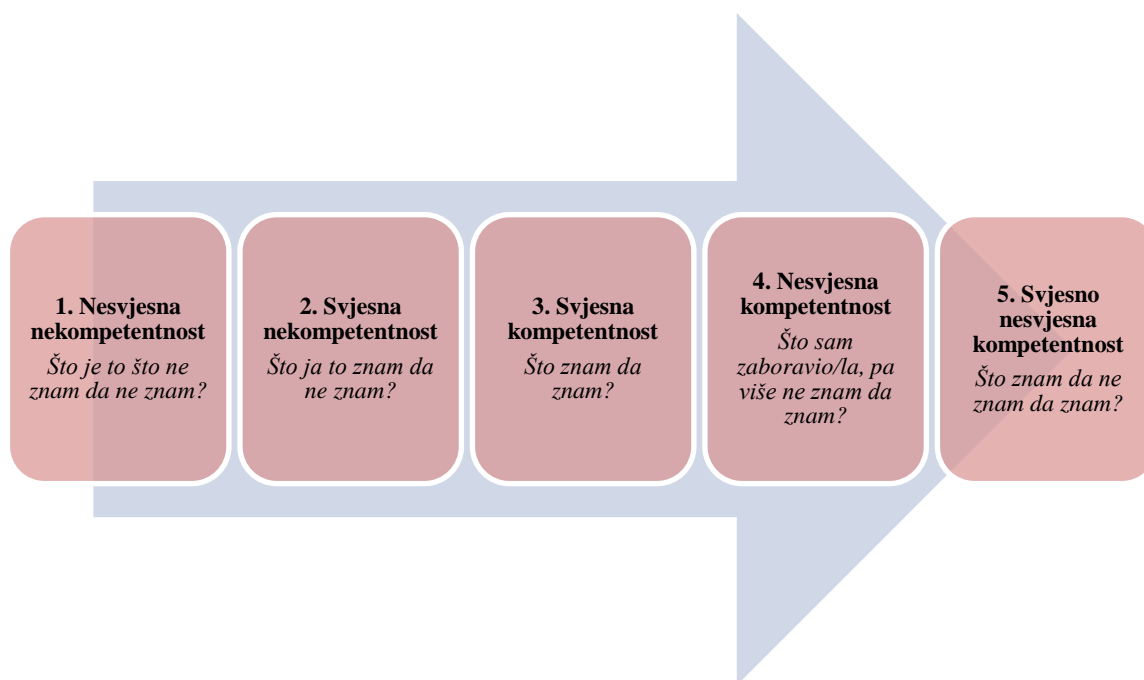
1. Nesvjesna nekompetentnost
Što je to što ne znam da ne znam?

2. Svjesna nekompetentnost
Što ja to znam da ne znam?

3. Svjesna kompetentnost
Što znam da znam?

4. Nesvjesna kompetentnost
Što sam zaboravio/la, pa više ne znam da znam?

5. Svjesno nesvjesna kompetentnost
Što znam da ne znam da znam?